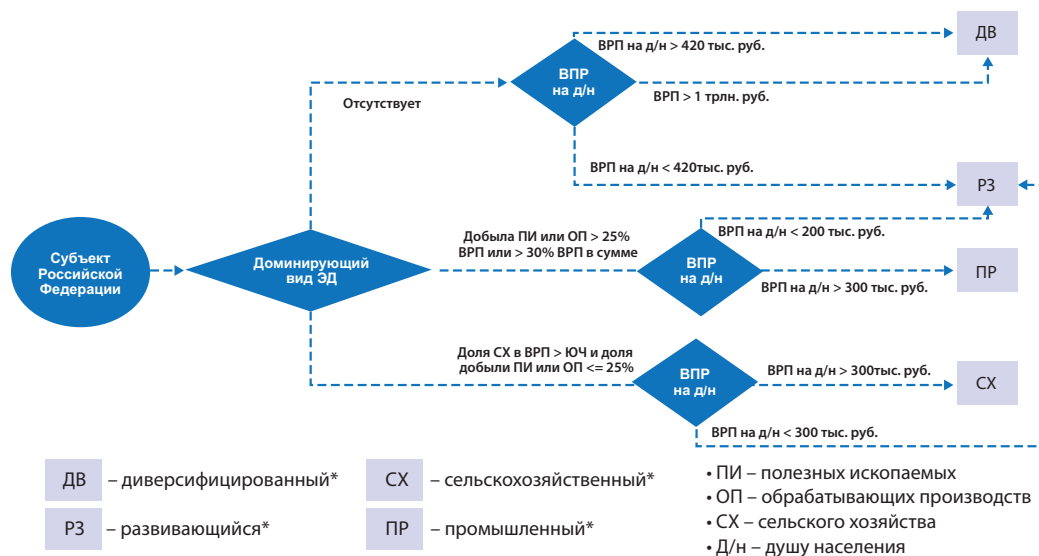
Субъект Российской Федерации

Доминирующий вид ЭД

Отсутствует

ВПР на д/н

ВРП на д/н > 420 тыс. руб.

ДВ

ВРП > 1 трлн. руб.

ВРП на д/н < 420тыс. руб.

РЗ

Добыла ПИ или ОП > 25% ВРП или > 30% ВРП в сумме

ВПР на д/н

ВРП на д/н < 200 тыс. руб.

ПР

ВРП на д/н > 300 тыс. руб.

Доля СХ в ВРП > ЮЧ и доля добыли ПИ или ОП <= 25%

ВПР на д/н

ВРП на д/н > 300тыс. руб.

СХ

ВРП на д/н < 300 тыс. руб.

ДВ – диверсифицированный*

РЗ – развивающийся*

СХ – сельскохозяйственный*

ПР – промышленный*

• ПИ – полезных ископаемых
• ОП – обрабатывающих производств
• СХ – сельского хозяйства
• Д/н – душу населения